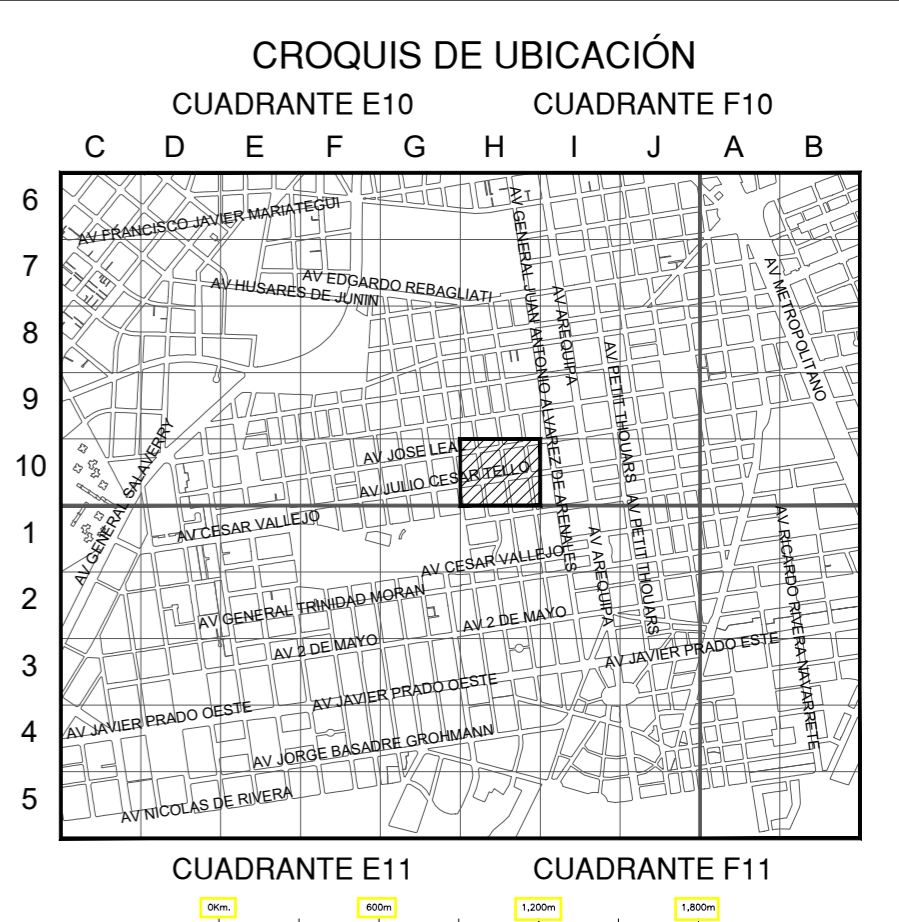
CROQUIS DE UBICACIÓN

CUADRANTE E10 CUADRANTE F10

C D E F G H I J A B

6
7
8
9
10
1
2
3
4
5

AV FRANCISCO JAVIER MARIATEGUI
AV EDGARDO REBAGLIATI
AV HUSARES DE JUNIN
AV GENERAL JUAN ANTONIO ALVAREZ DE ARENALES
AV AREQUIPA
AV PETIT THOUARS
AV METROPOLITANO
AV GENERAL SALAVERRY
AV JOSE LEAL
AV JULIO CESAR TELLO
AV CESAR VALLEJO
AV CESAR VALLEJO
AV AREQUIPA
AV PETIT THOUARS
AV RICARDO RIVERA NAVARRETE
AV GENERAL TRINIDAD MORAN
AV 2 DE MAYO
AV 2 DE MAYO
AV JAVIER PRADO ESTE
AV JAVIER PRADO OESTE
AV JAVIER PRADO OESTE
AV JORGE BASADRE GROHMANN
AV NICOLAS DE RIVERA

CUADRANTE E11 CUADRANTE F11

0Km. 600m 1,200m 1,800m